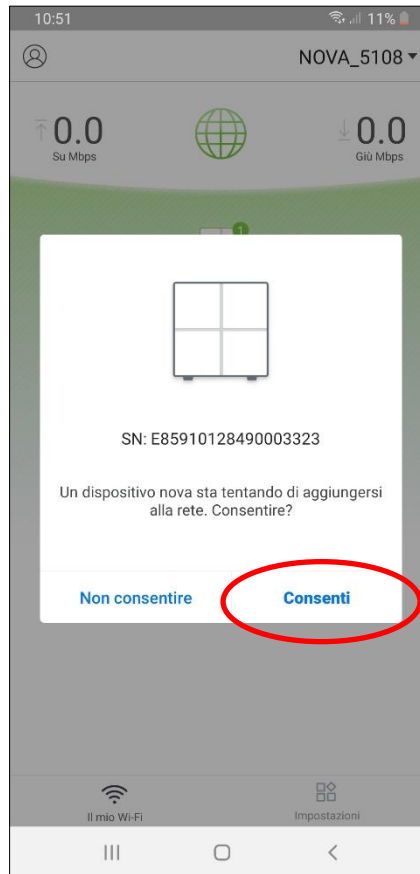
10:51
11%

NOVA_5108

0.0
Su Mbps

0.0
Giù Mbps

1

SN: E85910128490003323

Un dispositivo nova sta tentando di aggiungersi alla rete. Consentire?

Non consentire

Consenti

Il mio Wi-Fi

Impostazioni